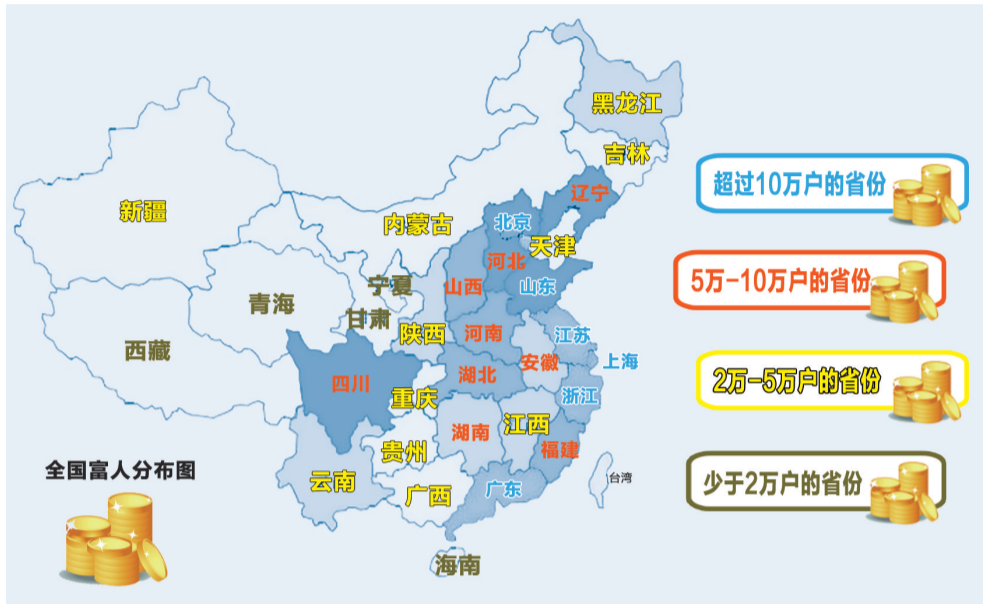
黑龙江
吉林
辽宁
新疆
内蒙古
北京
天津
河北
山西
山东
宁夏
青海
甘肃
陕西
河南
江苏
西藏
安徽
上海
四川
湖北
重庆
浙江
湖南
江西
贵州
福建
台湾
云南
广西
广东
海南
全国富人分布图

超过10万户的省份
5万-10万户的省份
2万-5万户的省份
少于2万户的省份